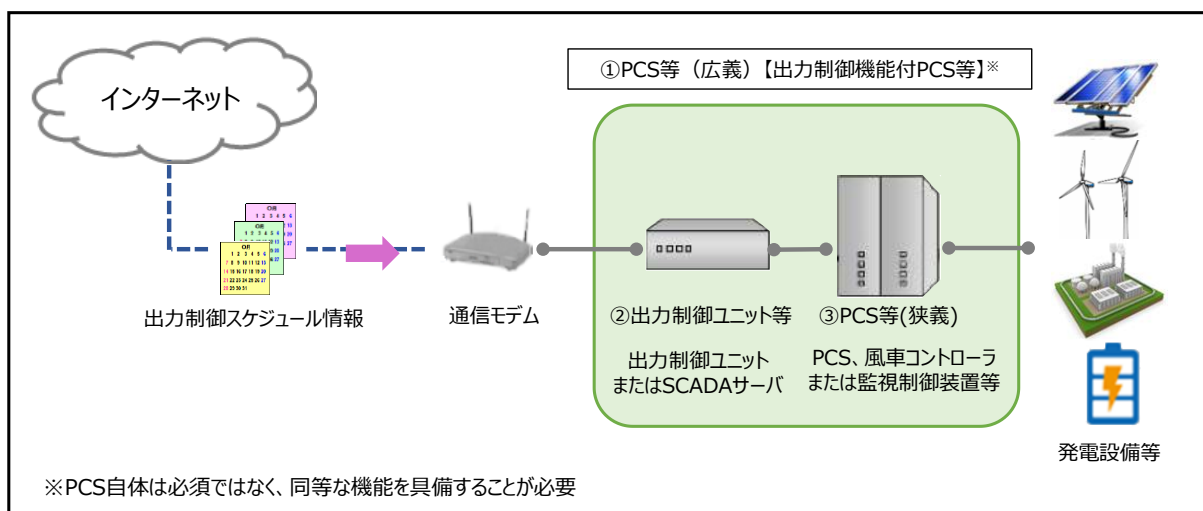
①PCS等（広義）【出力制御機能付PCS等】※

インターネット

出力制御スケジュール情報

通信モデム

②出力制御ユニット等

出力制御ユニット
またはSCADAサーバ

③PCS等(狭義)

PCS、風車コントローラ
または監視制御装置等

発電設備等

※PCS自体は必須ではなく、同等な機能を具備することが必要